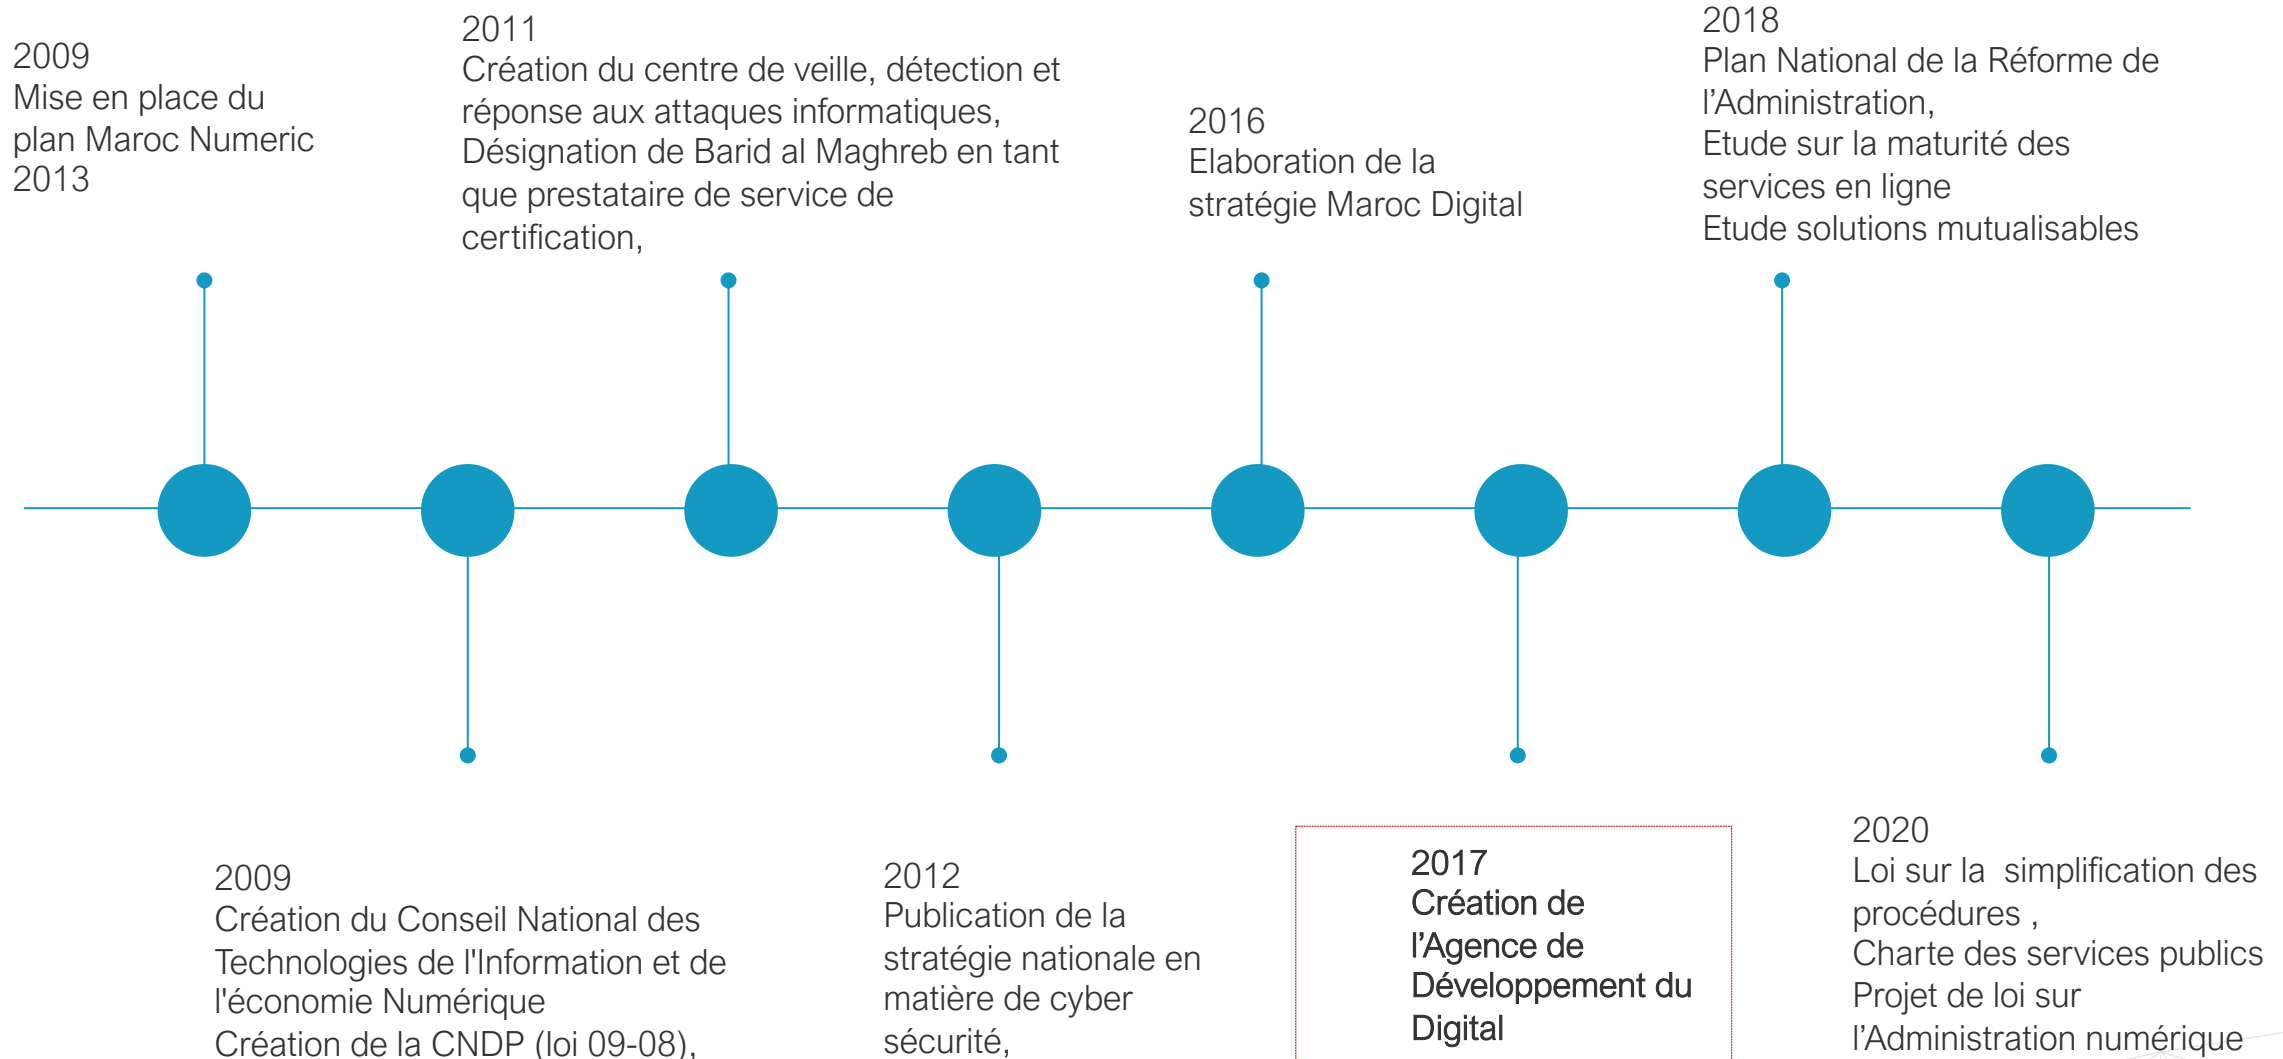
2009
Mise en place du plan Maroc Numeric 2013

2011
Création du centre de veille, détection et réponse aux attaques informatiques,
Désignation de Barid al Maghreb en tant que prestataire de service de certification,

2016
Elaboration de la stratégie Maroc Digital

2018
Plan National de la Réforme de l'Administration,
Etude sur la maturité des services en ligne
Etude solutions mutualisables

2009
Création du Conseil National des Technologies de l'Information et de l'économie Numérique
Création de la CNDP (loi 09-08),

2012
Publication de la stratégie nationale en matière de cyber sécurité,

2017
Création de l'Agence de Développement du Digital

2020
Loi sur la simplification des procédures ,
Charte des services publics
Projet de loi sur l'Administration numérique